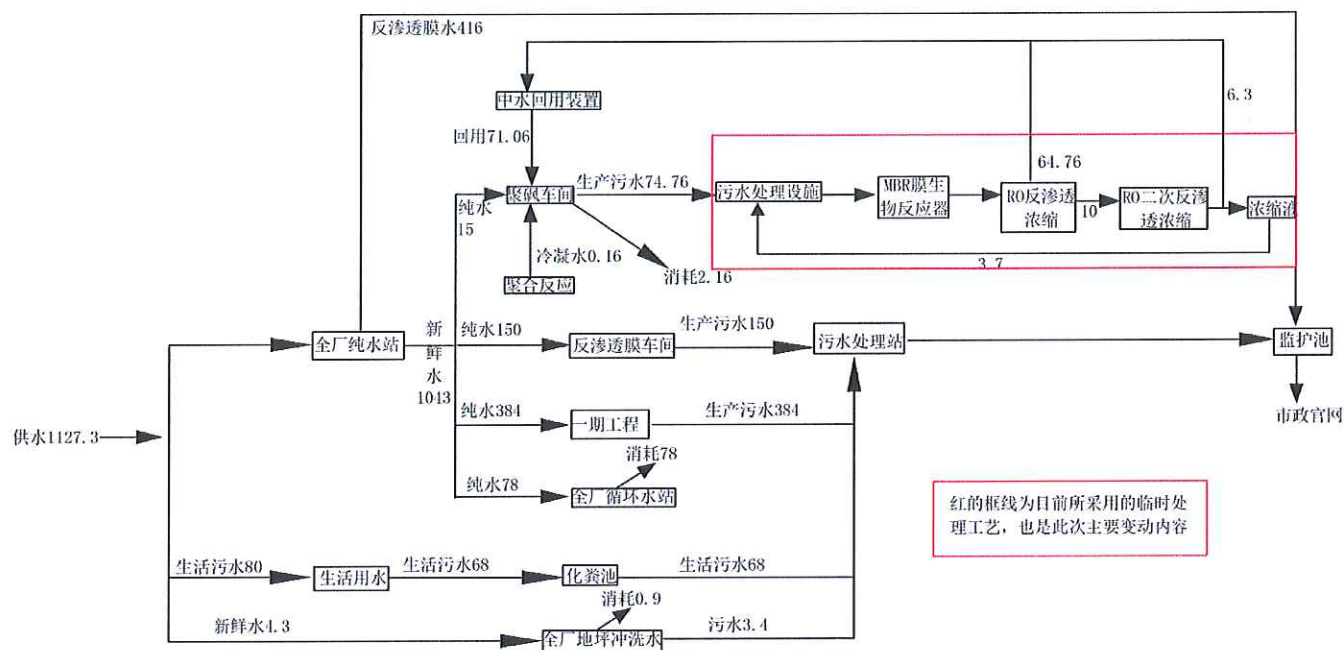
反渗透膜水416

中水回用装置

6.3

回用71.06

64.76

生产污水74.76

聚砜车间

污水处理设施

MBR膜生物反应器

RO反渗透浓缩

RO二次反渗透浓缩

浓缩液

纯水15

10

冷凝水0.16

3.7

聚合反应

消耗2.16

新鲜水1043

纯水150

生产污水150

全厂纯水站

反渗透膜车间

污水处理站

监护池

纯水384

生产污水384

一期工程

市政官网

供水1127.3

消耗78

纯水78

全厂循环水站

红的框线为目前所采用的临时处理工艺，也是此次主要变动内容

生活污水80

生活污水68

生活污水68

生活用水

化粪池

消耗0.9

新鲜水4.3

污水3.4

全厂地坪冲洗水